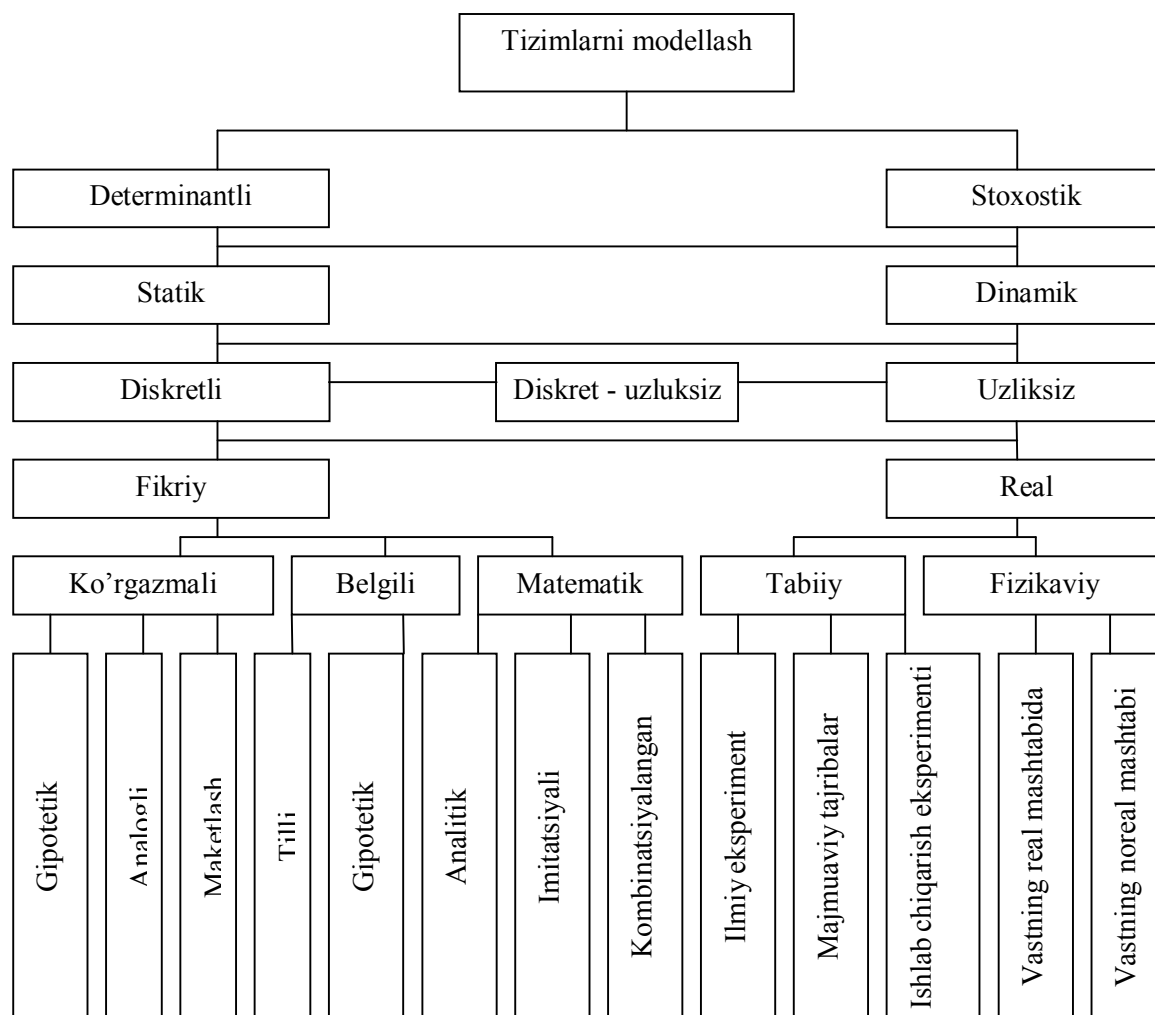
Tizimlarni modellash

Determinantli

Stoxostik

Statik

Dinamik

Diskretli

Diskret - uzluksiz

Uzliksiz

Fikriy

Real

Ko'rgazmali

Belgili

Matematik

Tabiiy

Fizikaviy

Gipotetik

Analogli

Maketlash

Tilli

Gipotetik

Analitik

Imitatsiyali

Kombinatsiyalangan

Ilmiy eksperiment

Majmuaviy tajribalar

Ishlab chiqarish eksperimenti

Vastning real mashtabida

Vastning noreal mashtabi